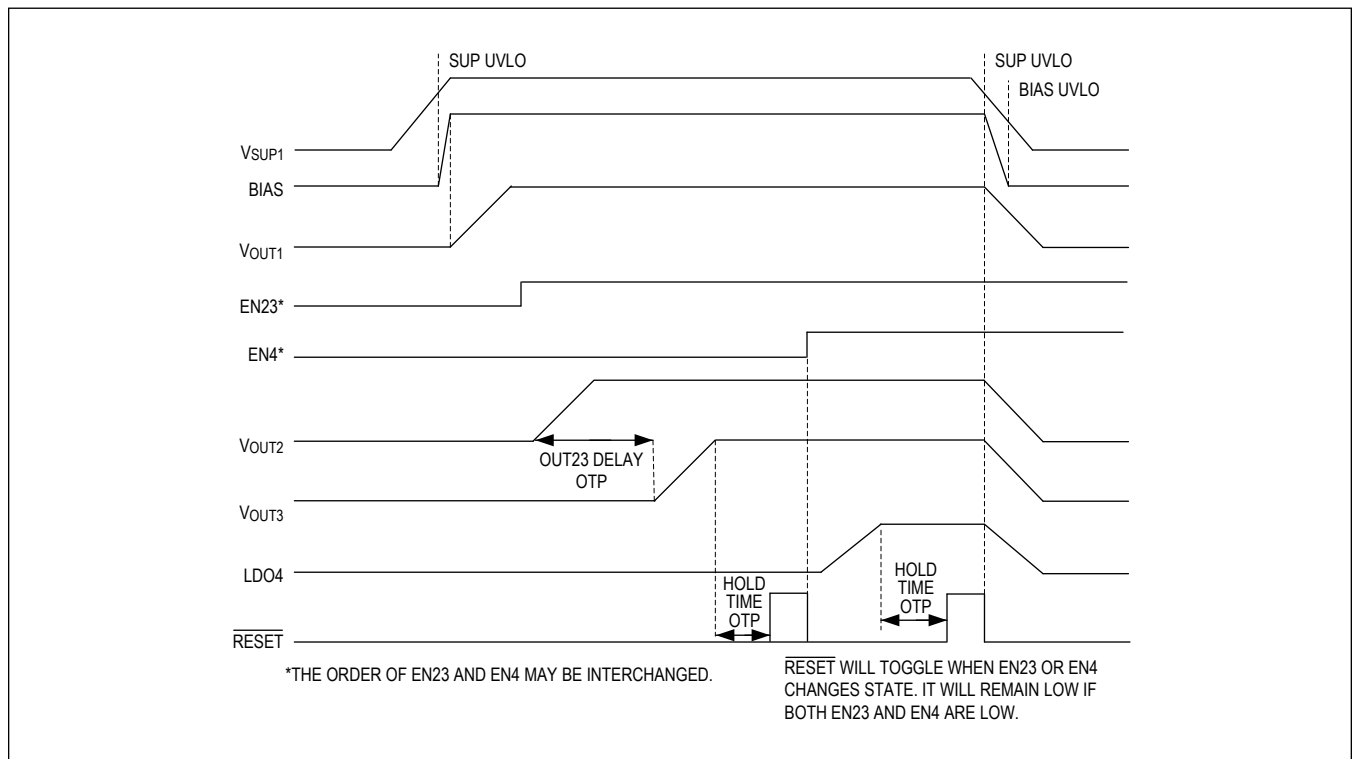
SUP UVLO

SUP UVLO

BIAS UVLO

$V_{SUP1}$

BIAS

$V_{OUT1}$

EN23*

EN4*

$V_{OUT2}$

OUT23 DELAY OTP

$V_{OUT3}$

LDO4

HOLD TIME OTP

HOLD TIME OTP

$\overline{RESET}$

*THE ORDER OF EN23 AND EN4 MAY BE INTERCHANGED.

$\overline{RESET}$ WILL TOGGLE WHEN EN23 OR EN4 CHANGES STATE. IT WILL REMAIN LOW IF BOTH EN23 AND EN4 ARE LOW.